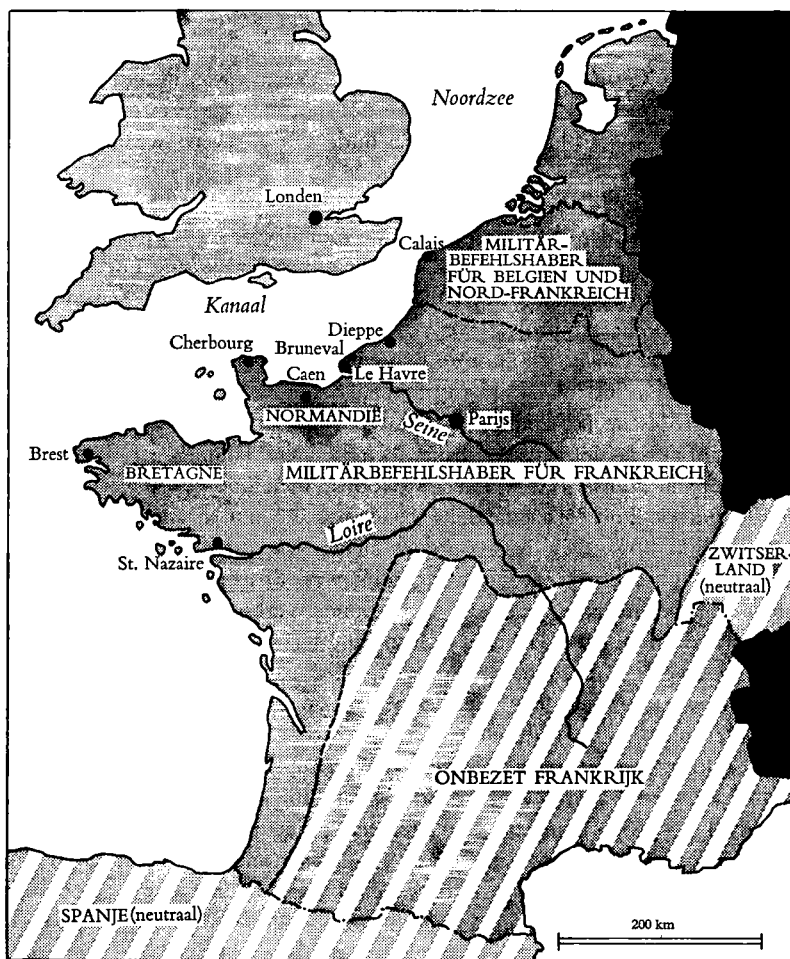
Noordzee

Londen

Calais

MILITÄRBEFEHLSHABER FÜR BELGIEN UND NORD-FRANKREICH

Kanaal

Dieppe

Cherbourg

Bruneval

Caen

Le Havre

NORMANDIË

Seine

Parijs

Brest

BRETAGNE

MILITÄRBEFEHLSHABER FÜR FRANKREICH

Loire

St. Nazaire

ZWITSERLAND (neutraal)

ONBEZET FRANKRIJK

SPANJE (neutraal)

200 km